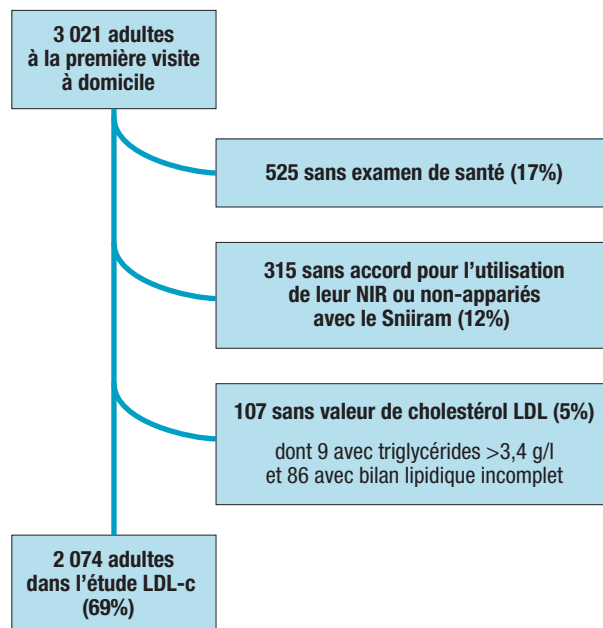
3 021 adultes
à la première visite
à domicile

525 sans examen de santé (17%)

315 sans accord pour l'utilisation
de leur NIR ou non-appariés
avec le Sniiram (12%)

107 sans valeur de cholestérol LDL (5%)

dont 9 avec triglycérides >3,4 g/l
et 86 avec bilan lipidique incomplet

2 074 adultes
dans l'étude LDL-c
(69%)